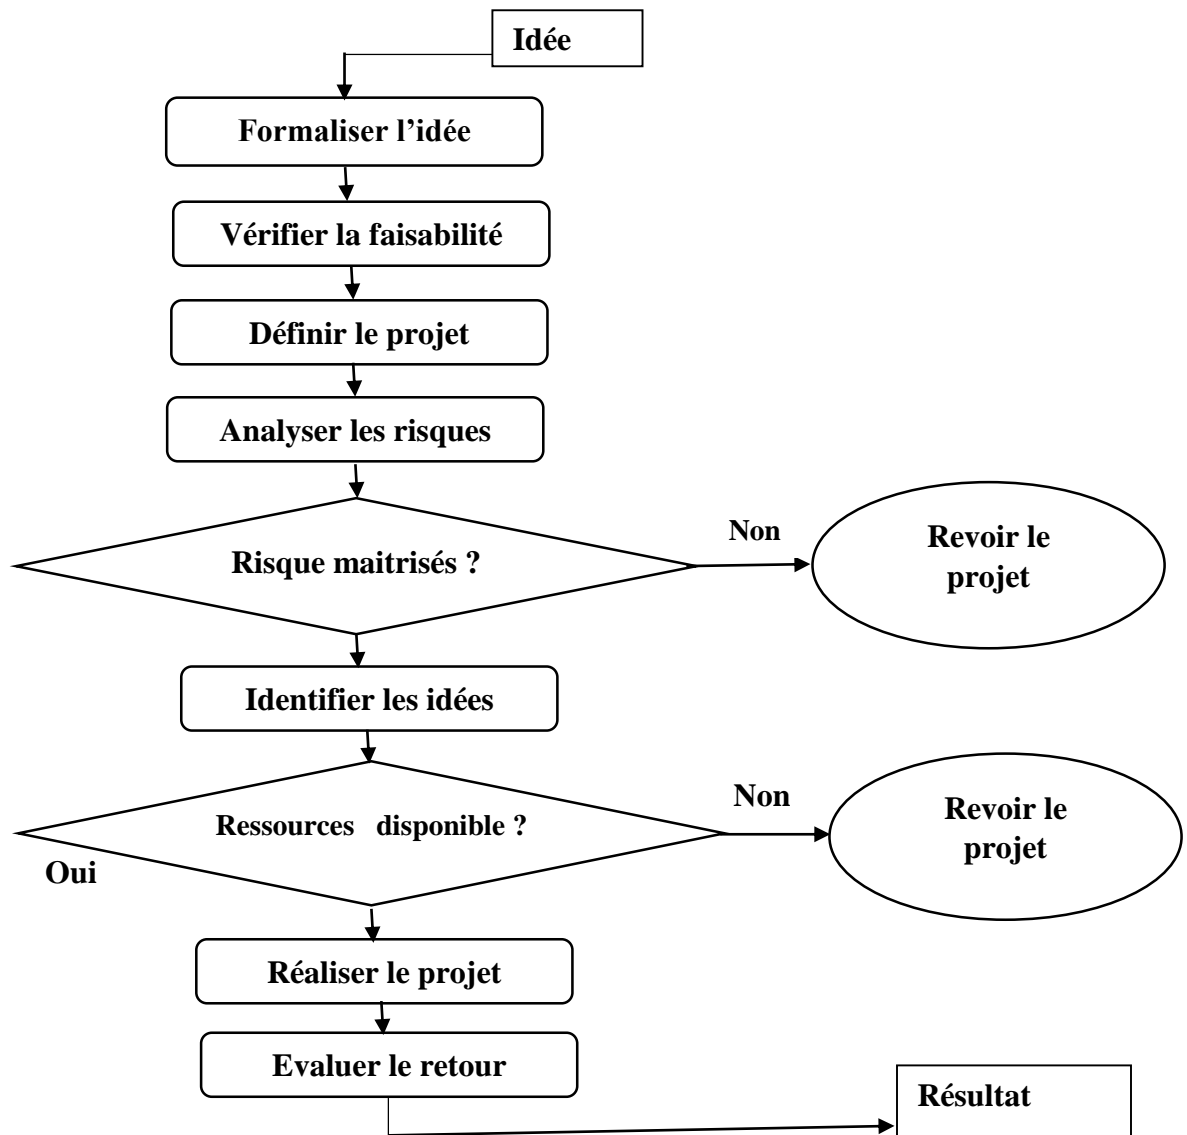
Idée

Formaliser l'idée

Vérifier la faisabilité

Définir le projet

Analyser les risques

Risque maitrisés ?

Non

Revoir le projet

Identifier les idées

Ressources disponible ?

Non

Revoir le projet

Oui

Réaliser le projet

Evaluer le retour

Résultat